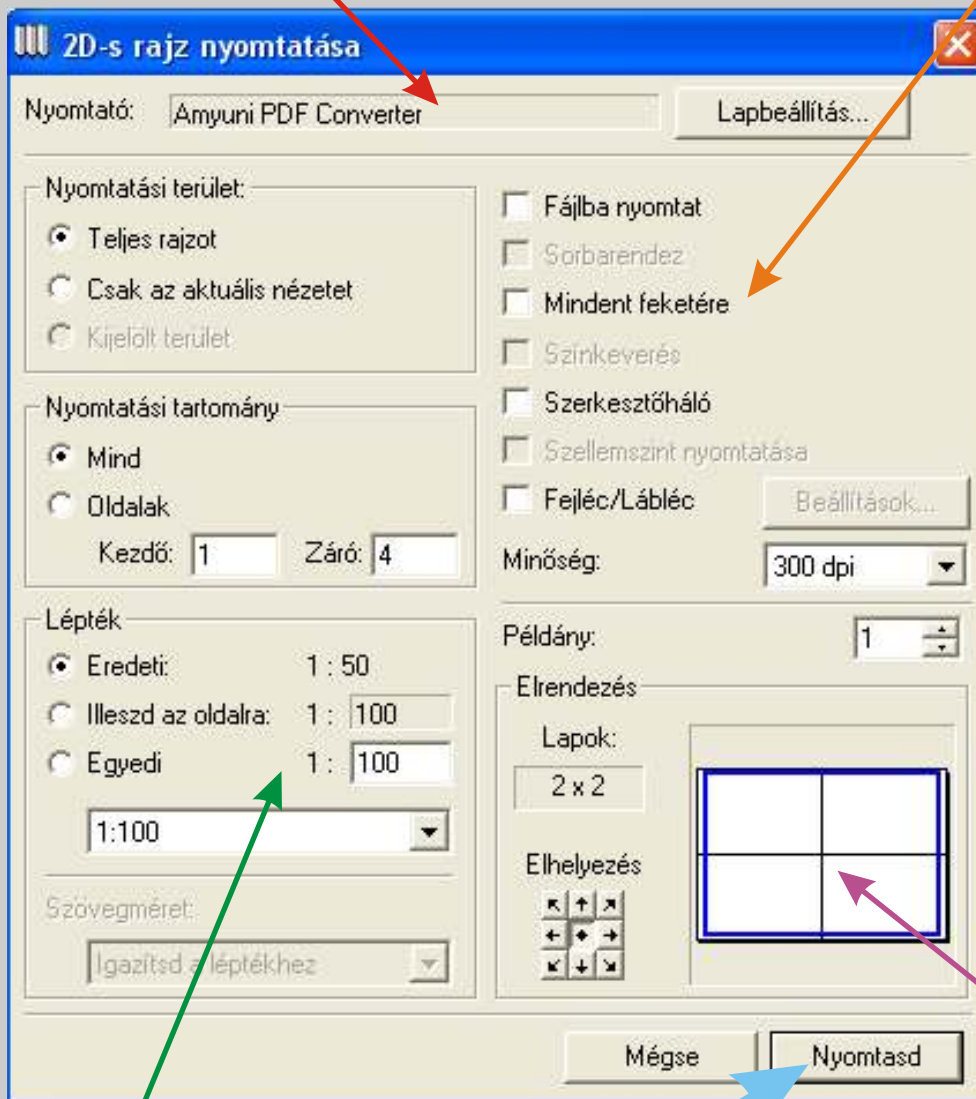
2D-s rajz nyomtatása

Nyomtató: Amyuni PDF Converter
Lapbeállítás...

Nyomtatási terület:
Teljes rajzot
Csak az aktuális nézetet
Kijelölt terület

Nyomtatási tartomány
Mind
Oldalak
Kezdő: 1 Záró: 4

Lépték
Eredeti: 1 : 50
Illeszd az oldalra: 1 : 100
Egyedi 1 : 100
1:100

Szövegméret:
Igazítsd a léptékhez

Fájlba nyomtat
Sorbarendez
Mindent feketére
Színkeverés
Szerkesztőháló
Szellemszint nyomtatása
Fejléc/Lábléc
Beállítások...
Minőség: 300 dpi

Példány: 1
Elrendezés
Lapok:
2 x 2
Elhelyezés

Mégse
Nyomtasd